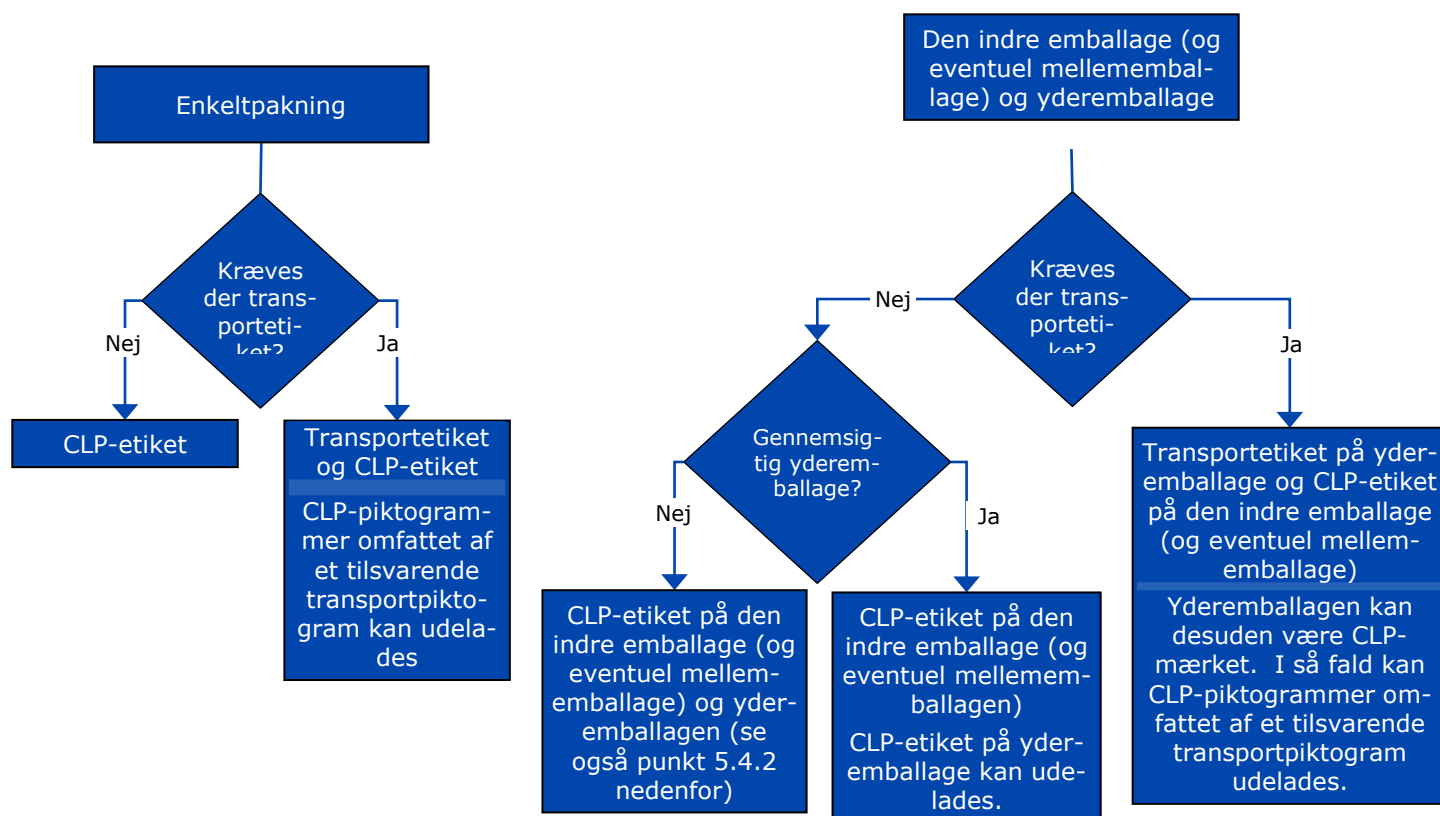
Enkeltpakning

Kræves der transportetiket?

Nej

Ja

CLP-etiket

Transportetiket og CLP-etiket

CLP-piktogrammer omfattet af et tilsvarende transportpiktogram kan udelades

Den indre emballage (og eventuel mellememballage) og yderemballage

Kræves der transportetiket?

Nej

Ja

Gennemsigtig yderemballage?

Nej

Ja

CLP-etiket på den indre emballage (og eventuel mellememballage) og yderemballagen (se også punkt 5.4.2 nedenfor)

CLP-etiket på den indre emballage (og eventuel mellemembalagen)

CLP-etiket på yderemballage kan udelades.

Transportetiket på yderemballage og CLP-etiket på den indre emballage (og eventuel mellememballage)

Yderemballagen kan desuden være CLP-mærket. I så fald kan CLP-piktogrammer omfattet af et tilsvarende transportpiktogram udelades.